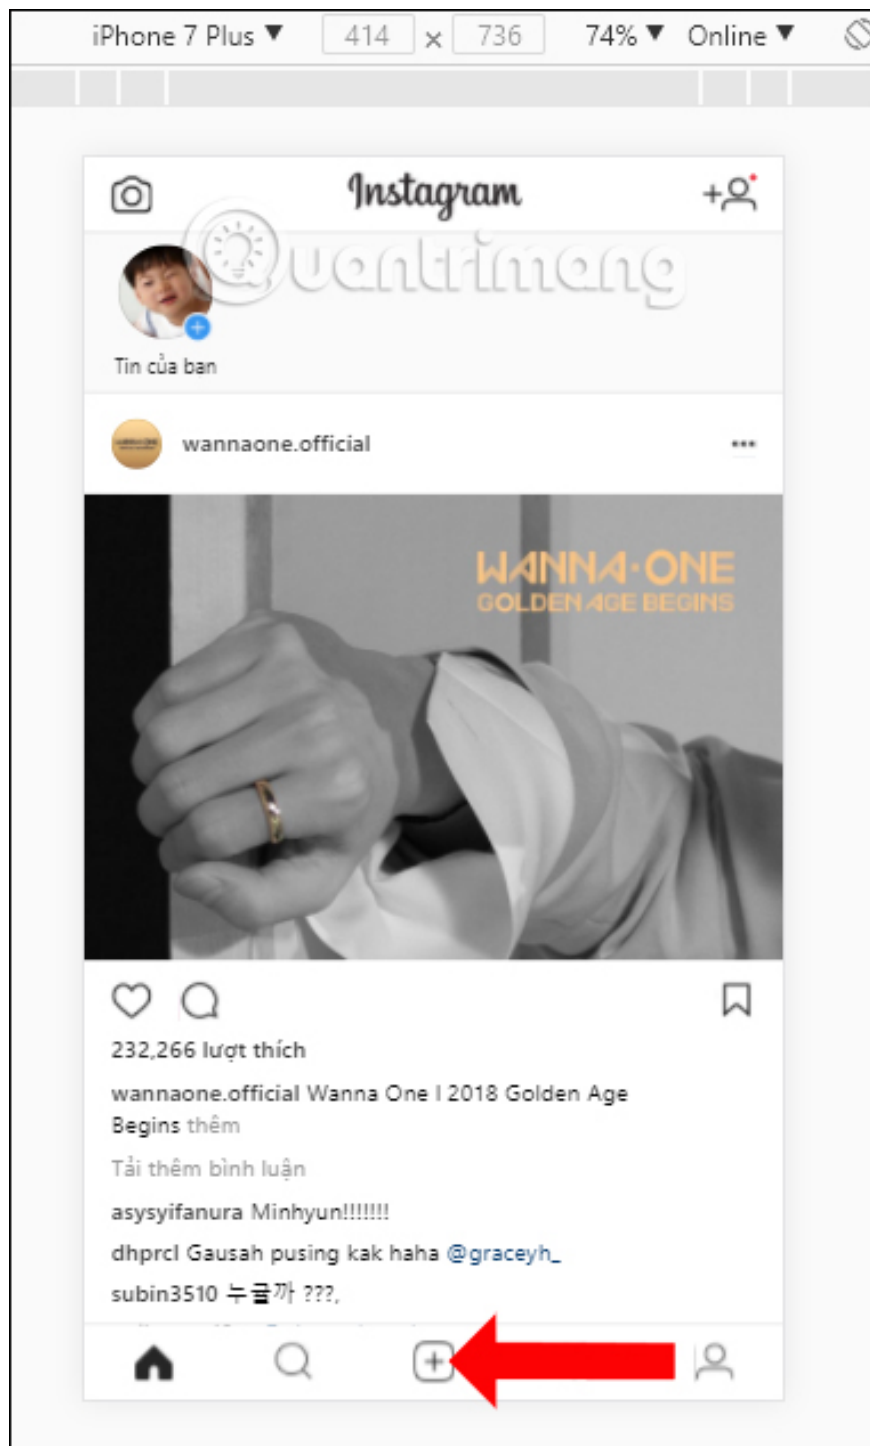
iPhone 7 Plus ▼ 414 × 736 74% ▼ Online ▼

Instagram

Quantrimang

Tin của ban

wannaone.official

WANNA·ONE
GOLDEN AGE BEGINS

232,266 lượt thích

wannaone.official Wanna One I 2018 Golden Age Begins thêm

Tải thêm bình luận

asysyifanura Minhyun!!!!!!!

dhprcl Gausah pusing kak haha @graceyh_

subin3510 누굴까 ???,